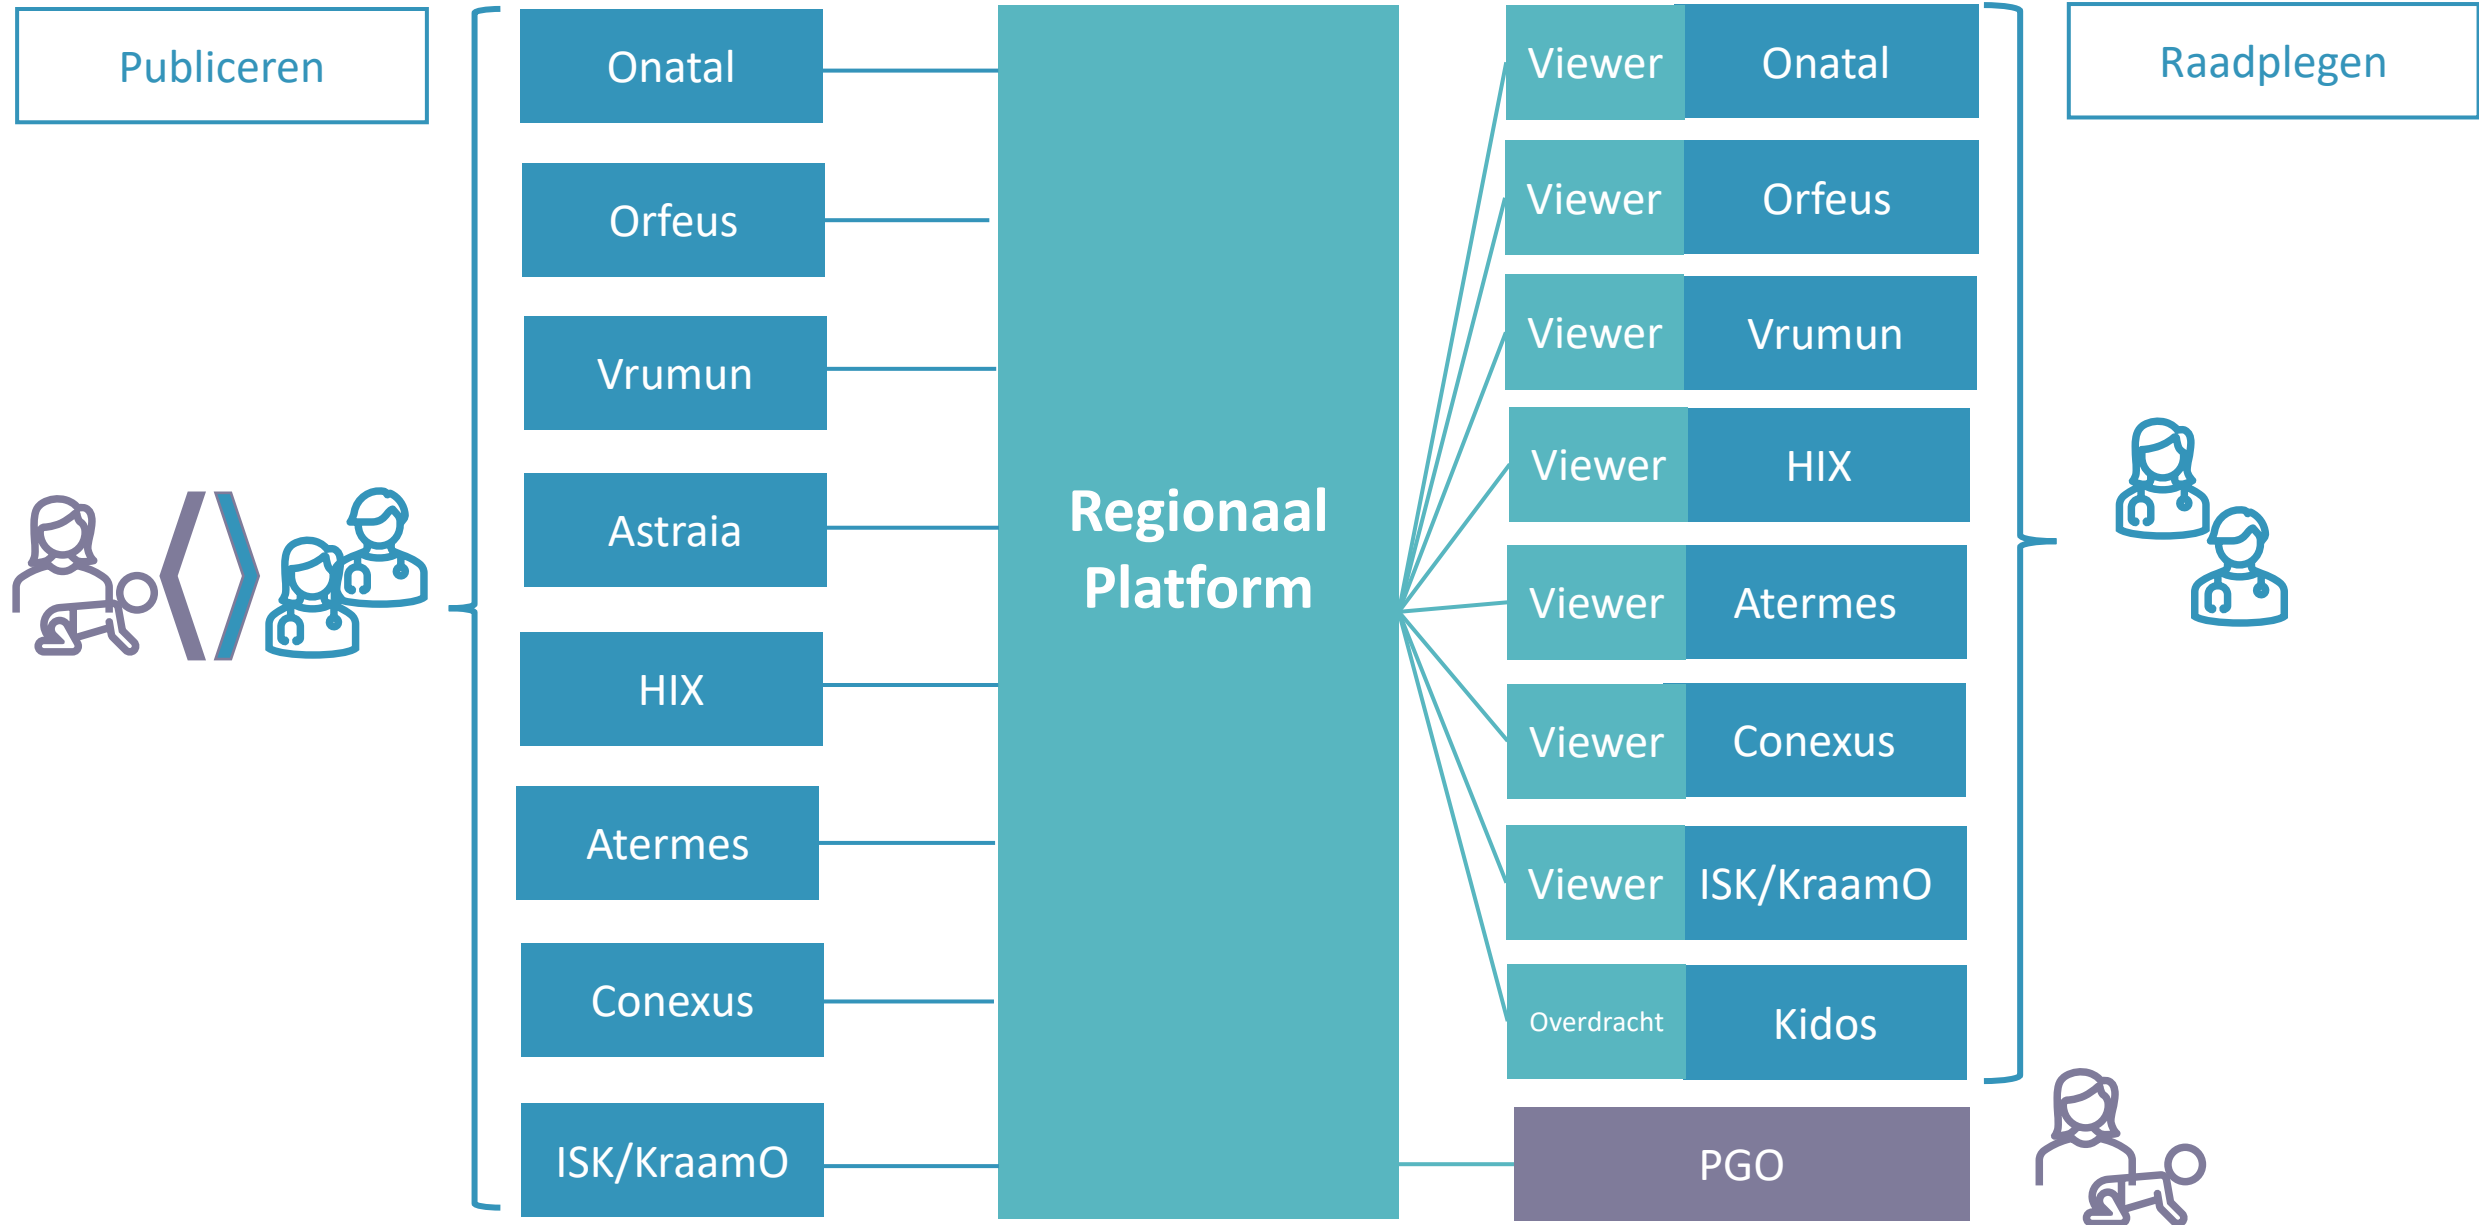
Publiceren

Onatal

Orfeus

Vrumun

Astraia

HIX

Atermes

Conexus

ISK/KraamO

Regionaal Platform

Viewer Onatal

Viewer Orfeus

Viewer Vrumun

Viewer HIX

Viewer Atermes

Viewer Conexus

Viewer ISK/KraamO

Overdracht Kidos

PGO

Raadplegen